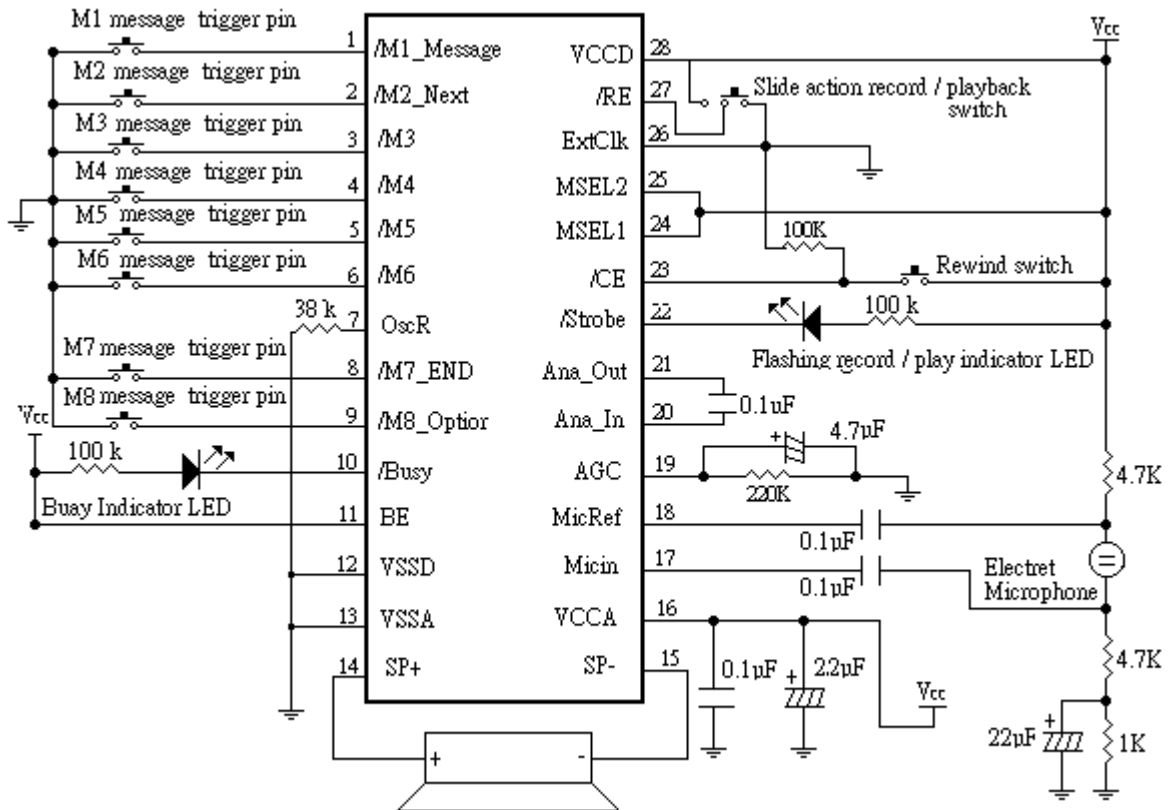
M1 message trigger pin
M2 message trigger pin
M3 message trigger pin
M4 message trigger pin
M5 message trigger pin
M6 message trigger pin
38 k
M7 message trigger pin
M8 message trigger pin
Vcc
100 k
Buay Indicator LED

1 /M1_Message
2 /M2_Next
3 /M3
4 /M4
5 /M5
6 /M6
7 OscR
8 /M7_END
9 /M8_Optior
10 /Busy
11 BE
12 VSSD
13 VSSA
14 SP+

28 VCCD
27 /RE
26 ExtClk
25 MSEL2
24 MSEL1
23 /CE
22 /Strobe
21 Ana_Out
20 Ana_In
19 AGC
18 MicRef
17 Micin
16 VCCA
15 SP-

Vcc
Slide action record / playback switch
100K
Rewind switch
100 k
Flashing record / play indicator LED
0.1uF
4.7uF
220K
4.7K
0.1uF
0.1uF
Electret Microphone
4.7K
0.1uF
2.2uF
Vcc
22uF
1K
+
-